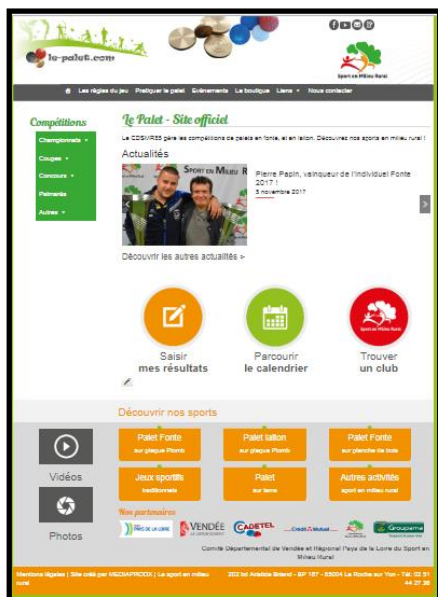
le-palet.com

Sport en Milieu Rural

Les règles du jeu Pratiquer le palet Événements La boutique Liens Nous contacter

Compétitions

Championnats
Coupes
Concours
Palmarès
Autres

Le Palet - Site officiel

Le CDSMR85 gère les compétitions de palets en fonte, et en laiton. Découvrez nos sports en milieu rural !

Actualités

Sport en Milieu R

Pierre Papin, vainqueur de l'individuel Fonte 2017 !
5 novembre 2017

Découvrir les autres actualités »

Saisir mes résultats

Parcourir le calendrier

Sport en Milieu Rural

Trouver un club

Découvrir nos sports

Vidéos

Photos

Palet Fonte
sur plaque Plomb

Palet laiton
sur plaque Plomb

Palet Fonte
sur planche de bois

Jeux sportifs
traditionnels

Palet
sur terre

Autres activités
sport en milieu rural

Nos partenaires

PAYS DE LA LOIRE

VENDÉE LE DÉPARTEMENT

CADETEL

Crédit Mutuel

Groupama

Comité Départemental de Vendée et Régional Pays de la Loire du Sport en Milieu Rural

Mentions légales | Site créé par MEDIAPRODX | Le sport en milieu rural

202 bd Aristide Briand - BP 167 - 85004 La Roche sur Yon - Tél : 02 51 44 37 38